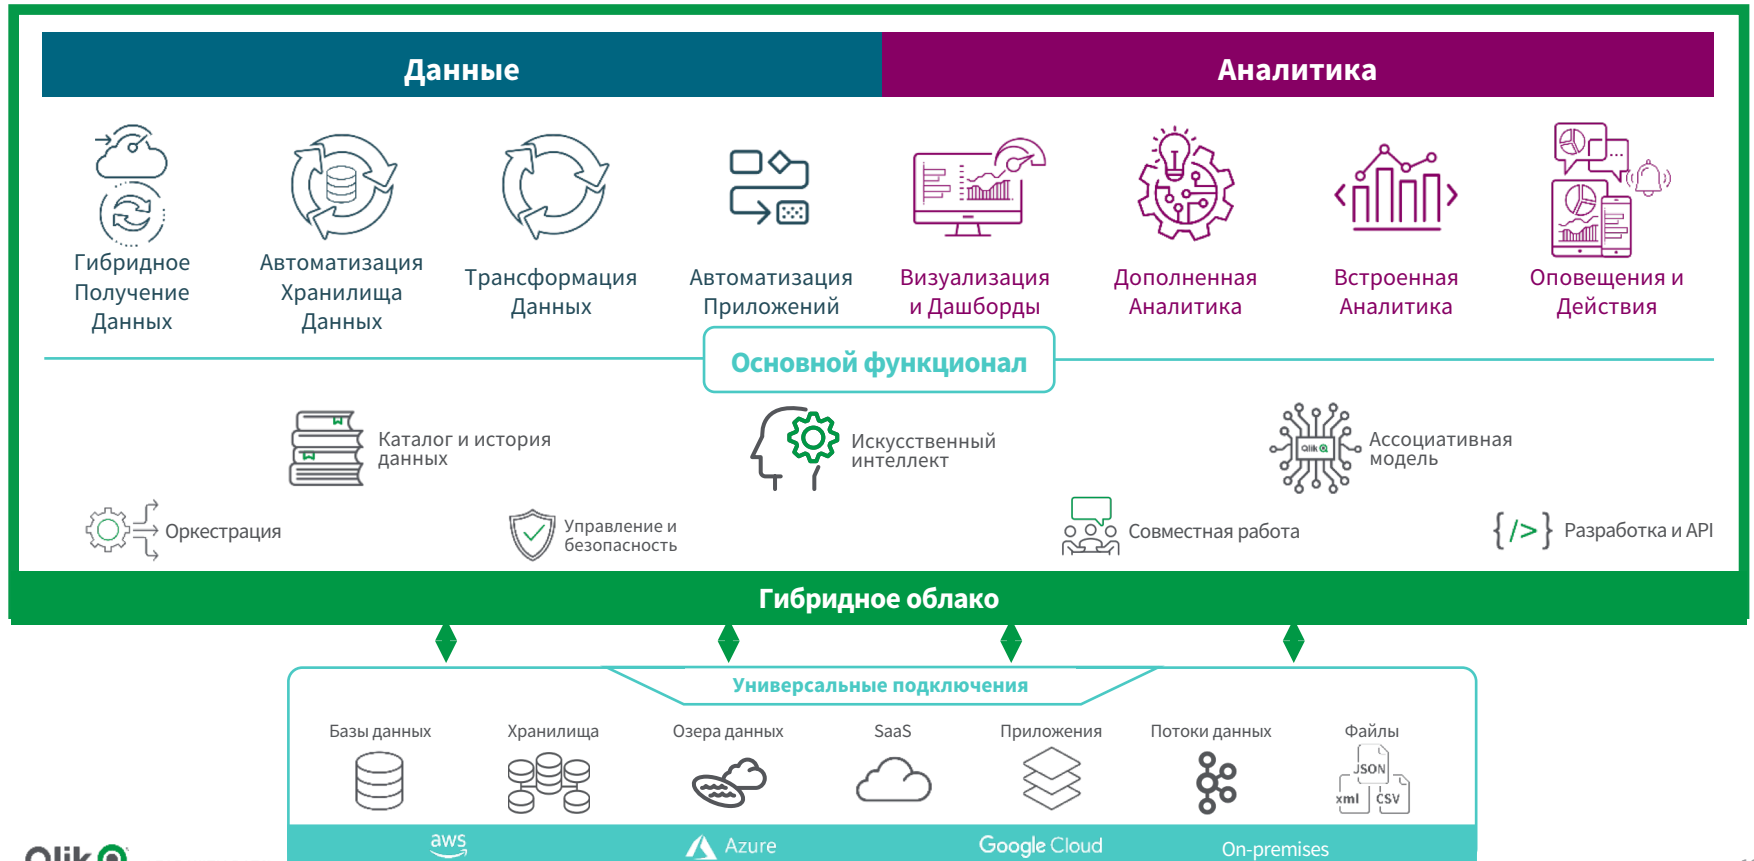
Данные

Аналитика

Гибридное Получение Данных

Автоматизация Хранилища Данных

Трансформация Данных

Автоматизация Приложений

Визуализация и Дашборды

Дополненная Аналитика

Встроенная Аналитика

Оповещения и Действия

Основной функционал

Каталог и история данных

Искусственный интеллект

Qlik

Ассоциативная модель

Оркестрация

Управление и безопасность

Совместная работа

{/>} Разработка и API

Гибридное облако

Универсальные подключения

Базы данных

Хранилища

Озера данных

SaaS

Приложения

Потоки данных

Файлы

JSON

xml

CSV

aws

Azure

Google Cloud

On-premises

Qlik